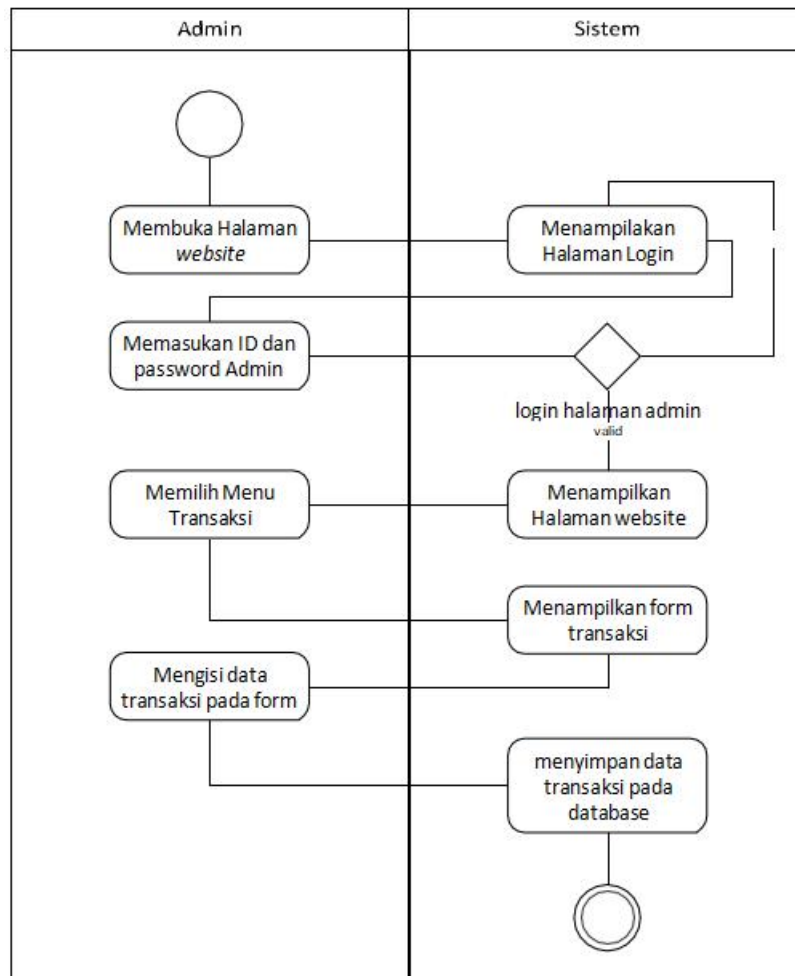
Admin

Sistem

Membuka Halaman *website*

Menampilakan Halaman Login

Memasukan ID dan password Admin

login halaman admin
valid

Memilih Menu Transaksi

Menampilkan Halaman website

Menampilkan form transaksi

Mengisi data transaksi pada form

menyimpan data transaksi pada database